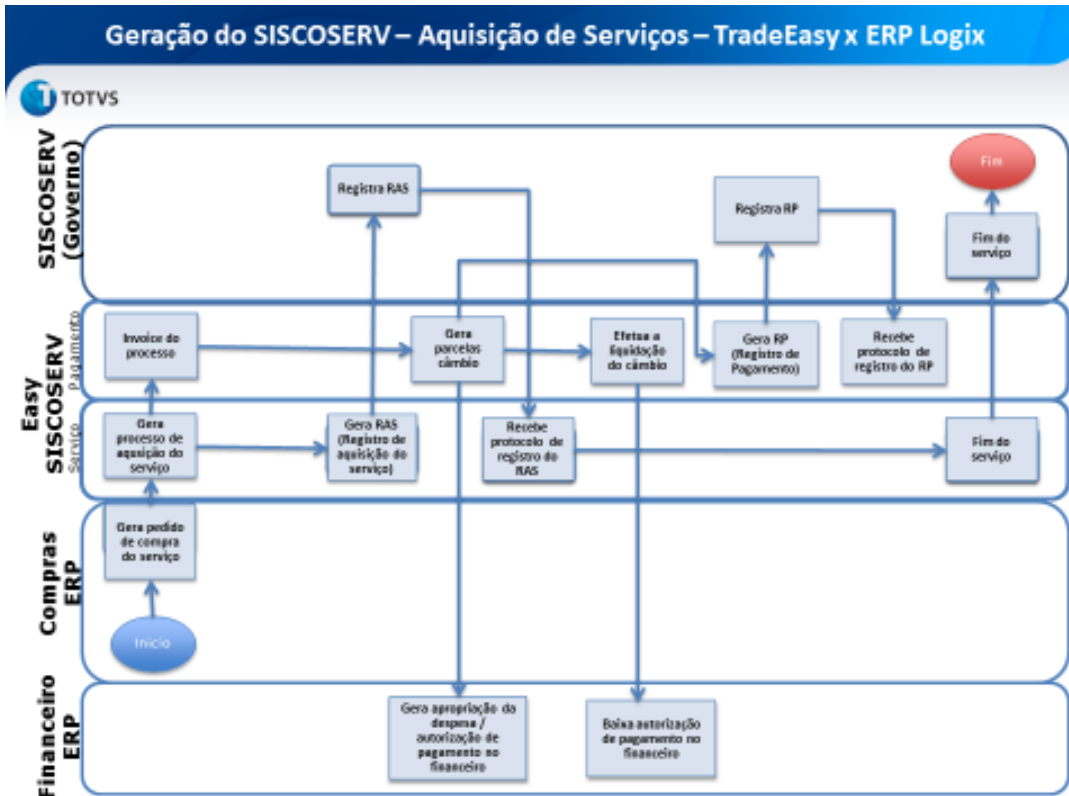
Geração do SISCOSERV – Aquisição de Serviços – TradeEasy x ERP Logix

TOTVS

SISCOSERV (Governo)

Registra RAS

Registra RP

Fim

Fim do serviço

Easy SISCOSERV

Pagamento

Invoice do processo

Gera parcelas câmbio

Efetua a liquidação do câmbio

Gera RP (Registro de Pagamento)

Recebe protocolo de registro do RP

Serviço

Gera processo de aquisição do serviço

Gera RAS (Registro de aquisição do serviço)

Recebe protocolo de registro do RAS

Fim do serviço

Compras ERP

Gera pedido de compra do serviço

Início

Financeiro ERP

Gera apropriação da despesa / autorização de pagamento no financeiro

Baixa autorização de pagamento no financeiro